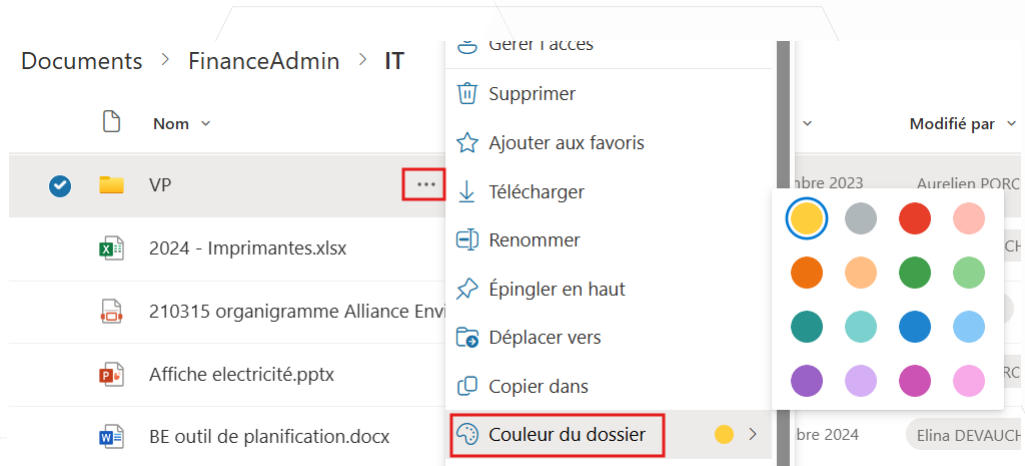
Documents > FinanceAdmin > IT

Nom

Modifié par

VP

2024 - Imprimantes.xlsx

210315 organigramme Alliance Envi

Affiche electricité.pptx

BE outil de planification.docx

mbre 2023 Aurelien PORC

mbre 2024 Elina DEVAUCH

Gérer l'accès

Supprimer

Ajouter aux favoris

Télécharger

Renommer

Épingler en haut

Déplacer vers

Copier dans

Couleur du dossier